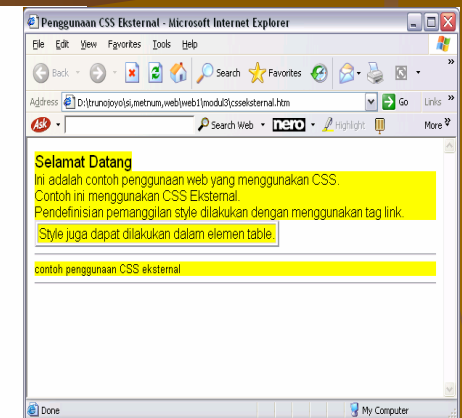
Penggunaan CSS Eksternal - Microsoft Internet Explorer

File Edit View Favorites Tools Help

Back Search Favorites

Address D:\trunojoyo\si,metnum,web\web1\modul3\csseksternal.htm Go Links

Ask Search Web nero Highlight More

Selamat Datang

Ini adalah contoh penggunaan web yang menggunakan CSS.
Contoh ini menggunakan CSS Eksternal.
Pendefinisian pemanggilan style dilakukan dengan menggunakan tag link.

Style juga dapat dilakukan dalam elemen table.

contoh penggunaan CSS eksternal

Done My Computer